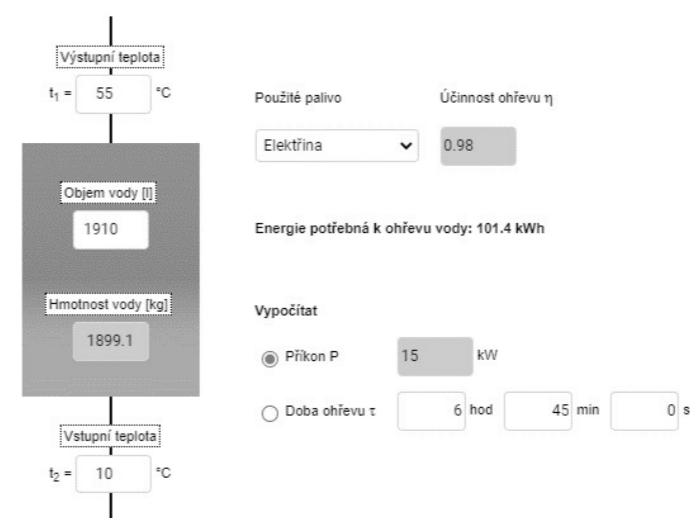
Výstupní teplota

$t_1$ = 55 °C

Objem vody [l]

1910

Hmotnost vody [kg]

1899.1

Vstupní teplota

$t_2$ = 10 °C

Použité palivo

Účinnost ohřevu η

Elektřina

0.98

Energie potřebná k ohřevu vody: 101.4 kWh

Vypočítat

Příkon P 15 kW

Doba ohřevu τ 6 hod 45 min 0 s